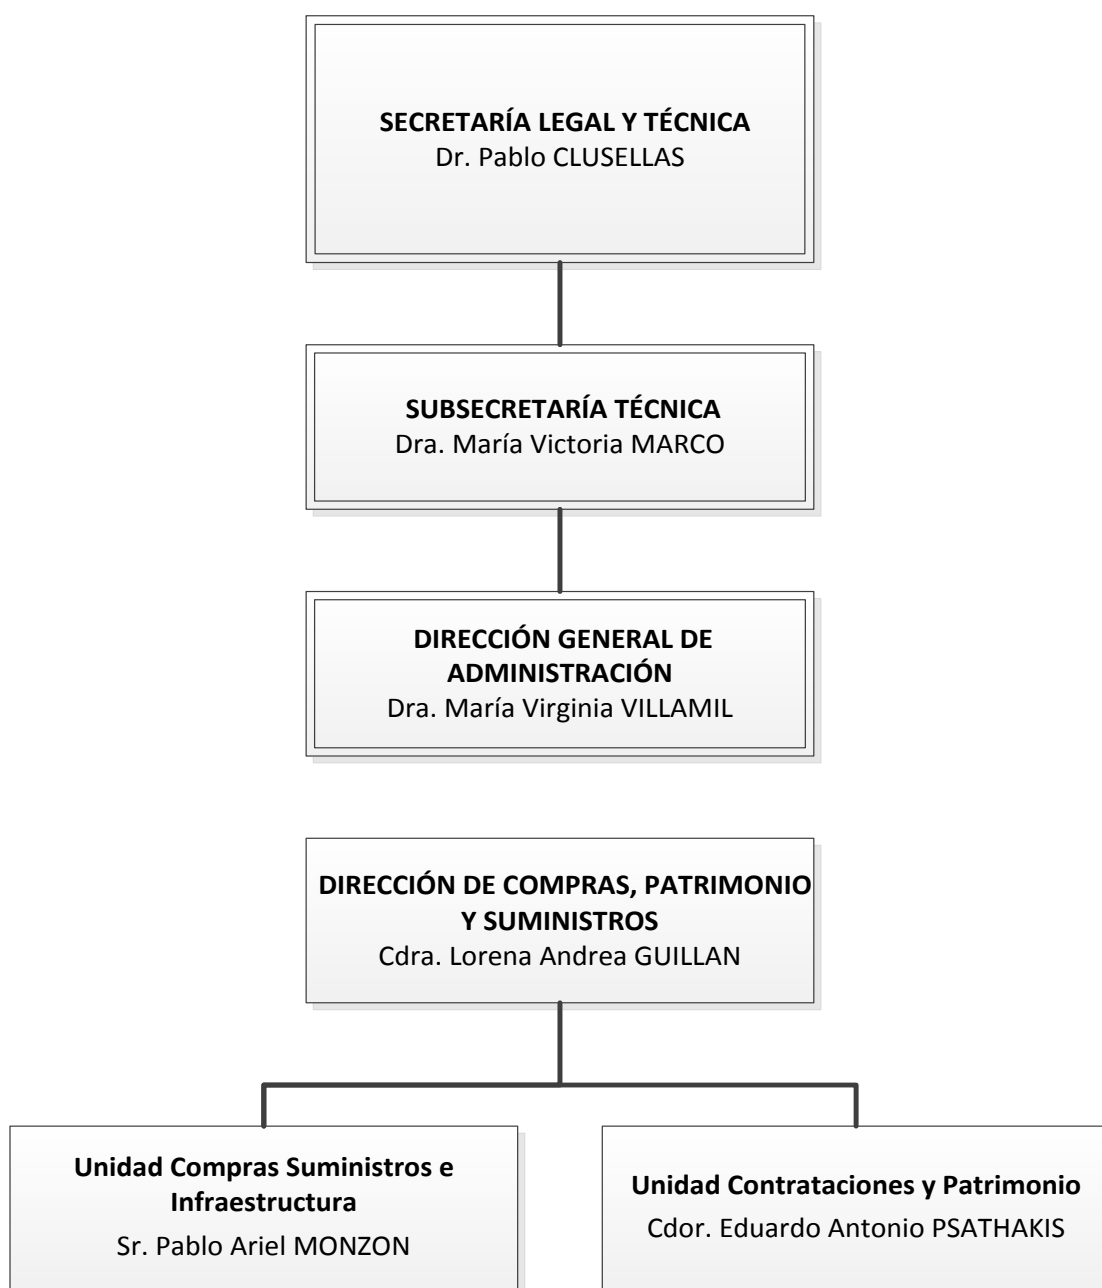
**SECRETARÍA LEGAL Y TÉCNICA**
Dr. Pablo CLUSELLAS

**SUBSECRETARÍA TÉCNICA**
Dra. María Victoria MARCO

**DIRECCIÓN GENERAL DE ADMINISTRACIÓN**
Dra. María Virginia VILLAMIL

**DIRECCIÓN DE COMPRAS, PATRIMONIO Y SUMINISTROS**
Cdra. Lorena Andrea GUILLAN

**Unidad Compras Suministros e Infraestructura**
Sr. Pablo Ariel MONZON

**Unidad Contrataciones y Patrimonio**
Cdor. Eduardo Antonio PSATHAKIS